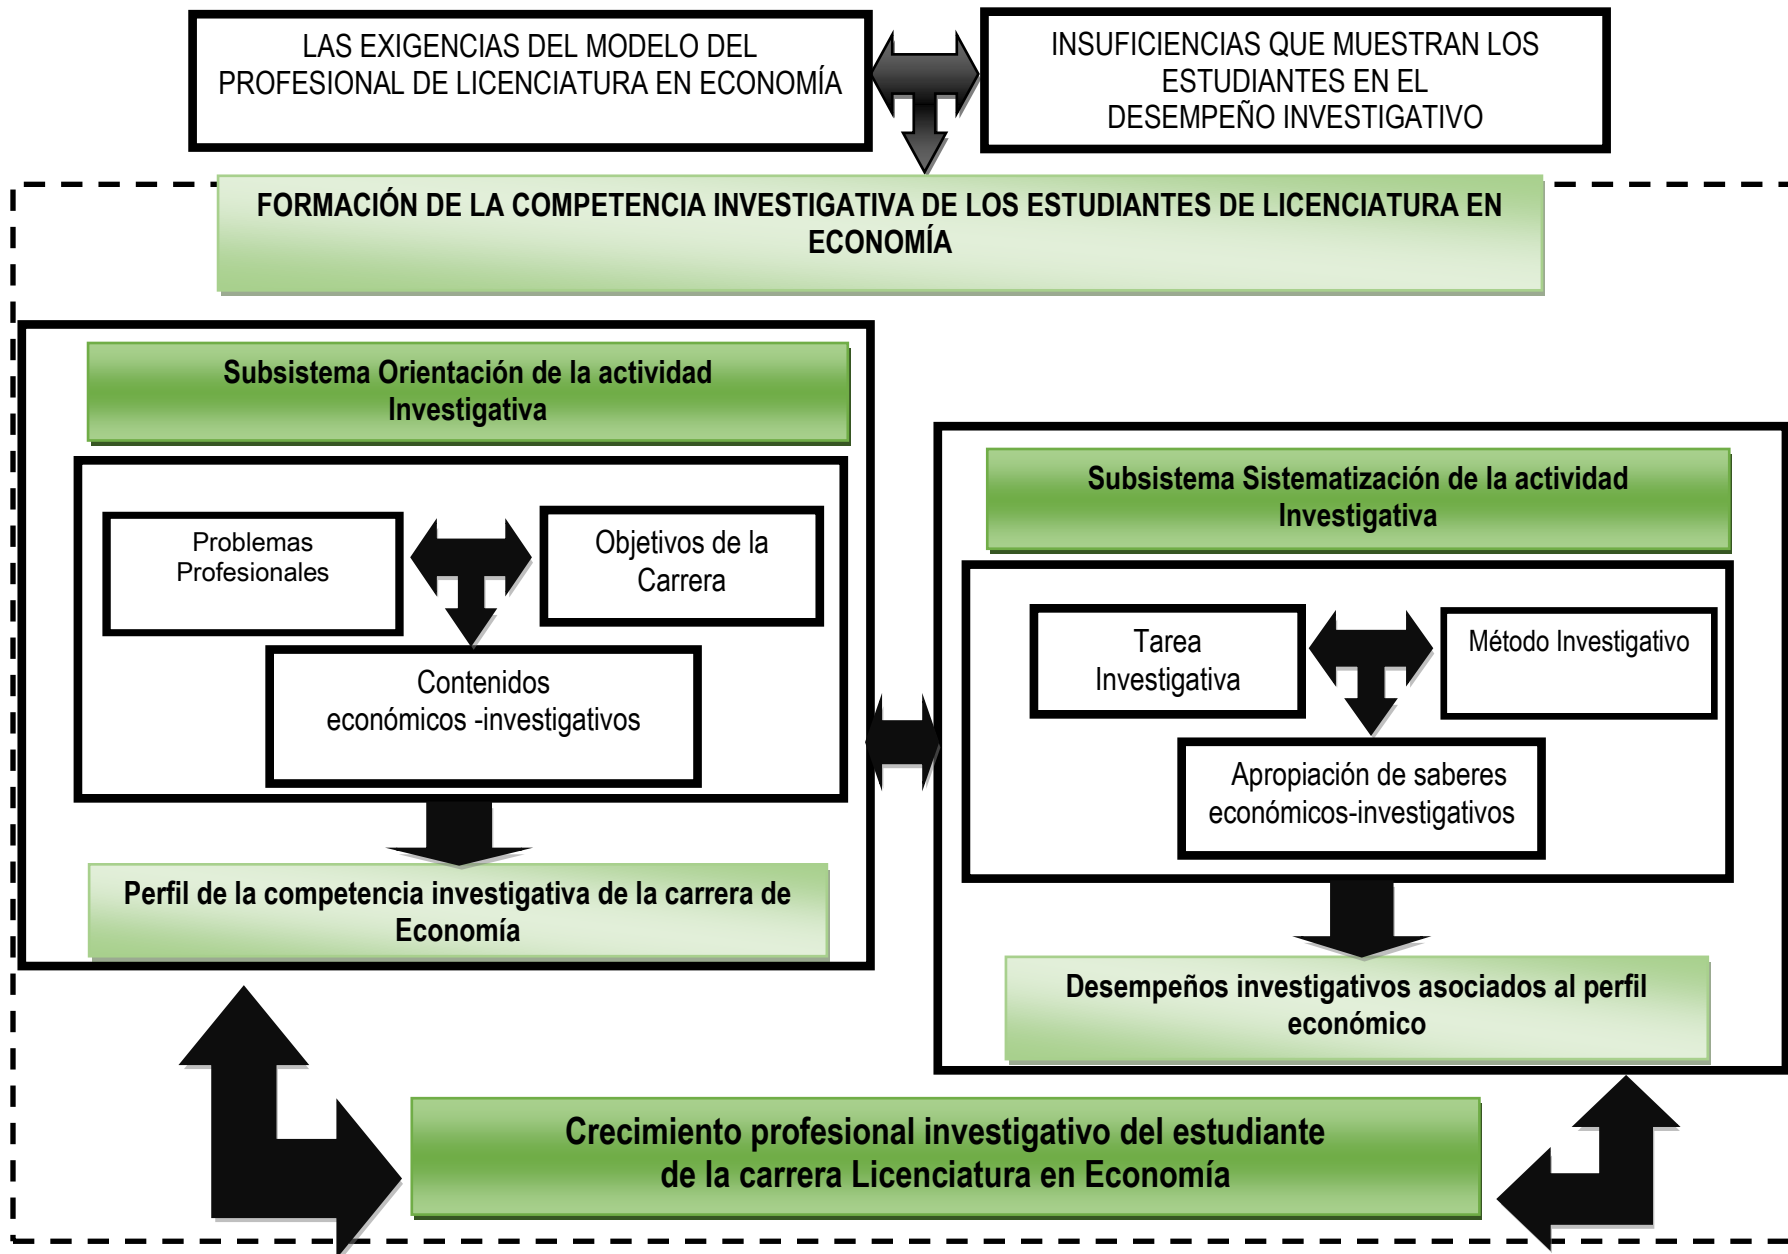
LAS EXIGENCIAS DEL MODELO DEL PROFESIONAL DE LICENCIATURA EN ECONOMÍA

INSUFICIENCIAS QUE MUESTRAN LOS ESTUDIANTES EN EL DESEMPEÑO INVESTIGATIVO

FORMACIÓN DE LA COMPETENCIA INVESTIGATIVA DE LOS ESTUDIANTES DE LICENCIATURA EN ECONOMÍA

Subsistema Orientación de la actividad Investigativa

Problemas Profesionales

Objetivos de la Carrera

Contenidos económicos -investigativos

Perfil de la competencia investigativa de la carrera de Economía

Subsistema Sistematización de la actividad Investigativa

Tarea Investigativa

Método Investigativo

Apropiación de saberes económicos-investigativos

Desempeños investigativos asociados al perfil económico

Crecimiento profesional investigativo del estudiante de la carrera Licenciatura en Economía